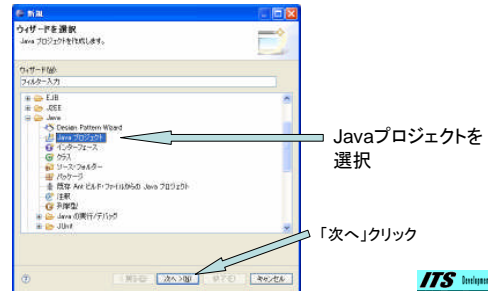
新規

ウィザードを選択

Java プロジェクトを作成します。

ウィザード(W):

フィルター入力

EJB

J2EE

Java

Design Pattern Wizard

Java プロジェクト

インターフェース

クラス

ソース・フォルダー

パッケージ

既存 Ant ビルド・ファイルからの Java プロジェクト

注釈

列挙型

Java の実行/デバッグ

JUnit

Javaプロジェクトを選択

「次へ」クリック

< 戻る(B)

次へ(N) >

終了(F)

キャンセル

ITS Development